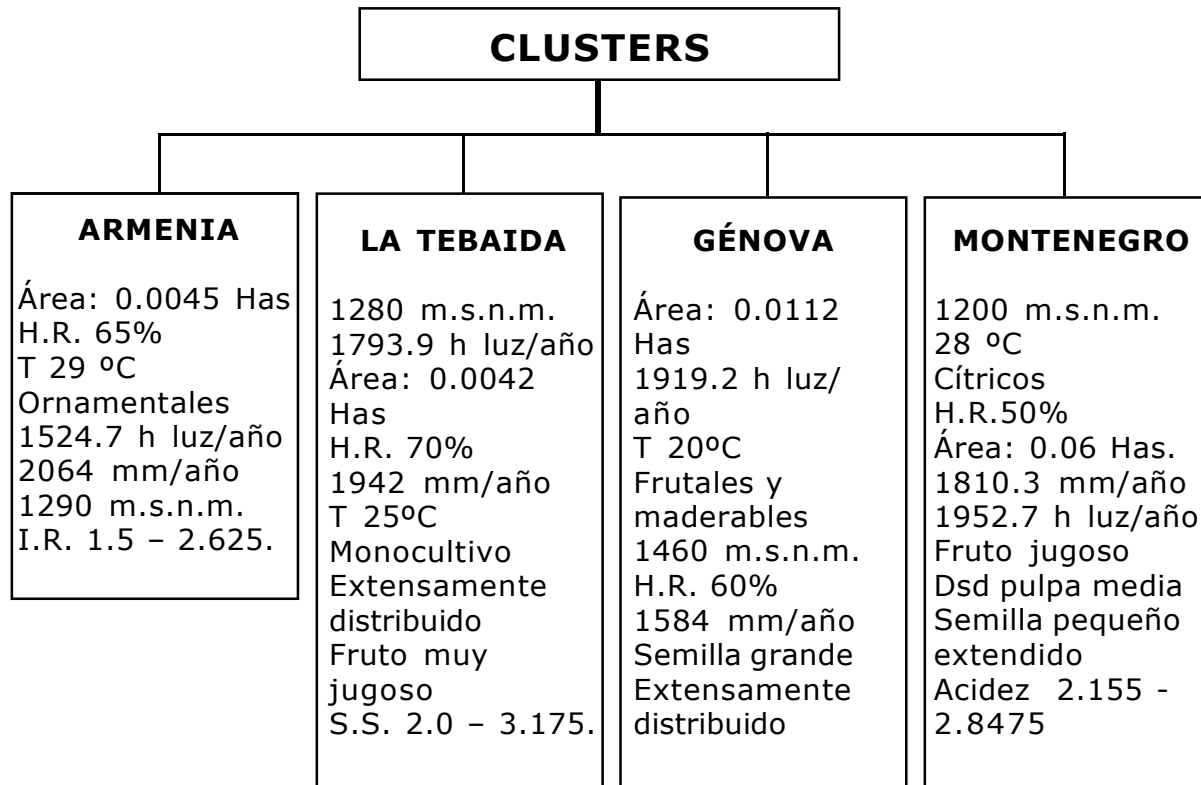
CLUSTERS

ARMENIA

Área: 0.0045 Has
H.R. 65%
T 29 ºC
Ornamentales
1524.7 h luz/año
2064 mm/año
1290 m.s.n.m.
I.R. 1.5 – 2.625.

LA TEBAIDA

1280 m.s.n.m.
1793.9 h luz/año
Área: 0.0042 Has
H.R. 70%
1942 mm/año
T 25ºC
Monocultivo
Extensamente distribuido
Fruto muy jugoso
S.S. 2.0 – 3.175.

GÉNOVA

Área: 0.0112 Has
1919.2 h luz/año
T 20ºC
Frutales y maderables
1460 m.s.n.m.
H.R. 60%
1584 mm/año
Semilla grande
Extensamente distribuido

MONTENEGRO

1200 m.s.n.m.
28 ºC
Cítricos
H.R.50%
Área: 0.06 Has.
1810.3 mm/año
1952.7 h luz/año
Fruto jugoso
Dsd pulpa media
Semilla pequeño extendido
Acidez 2.155 - 2.8475